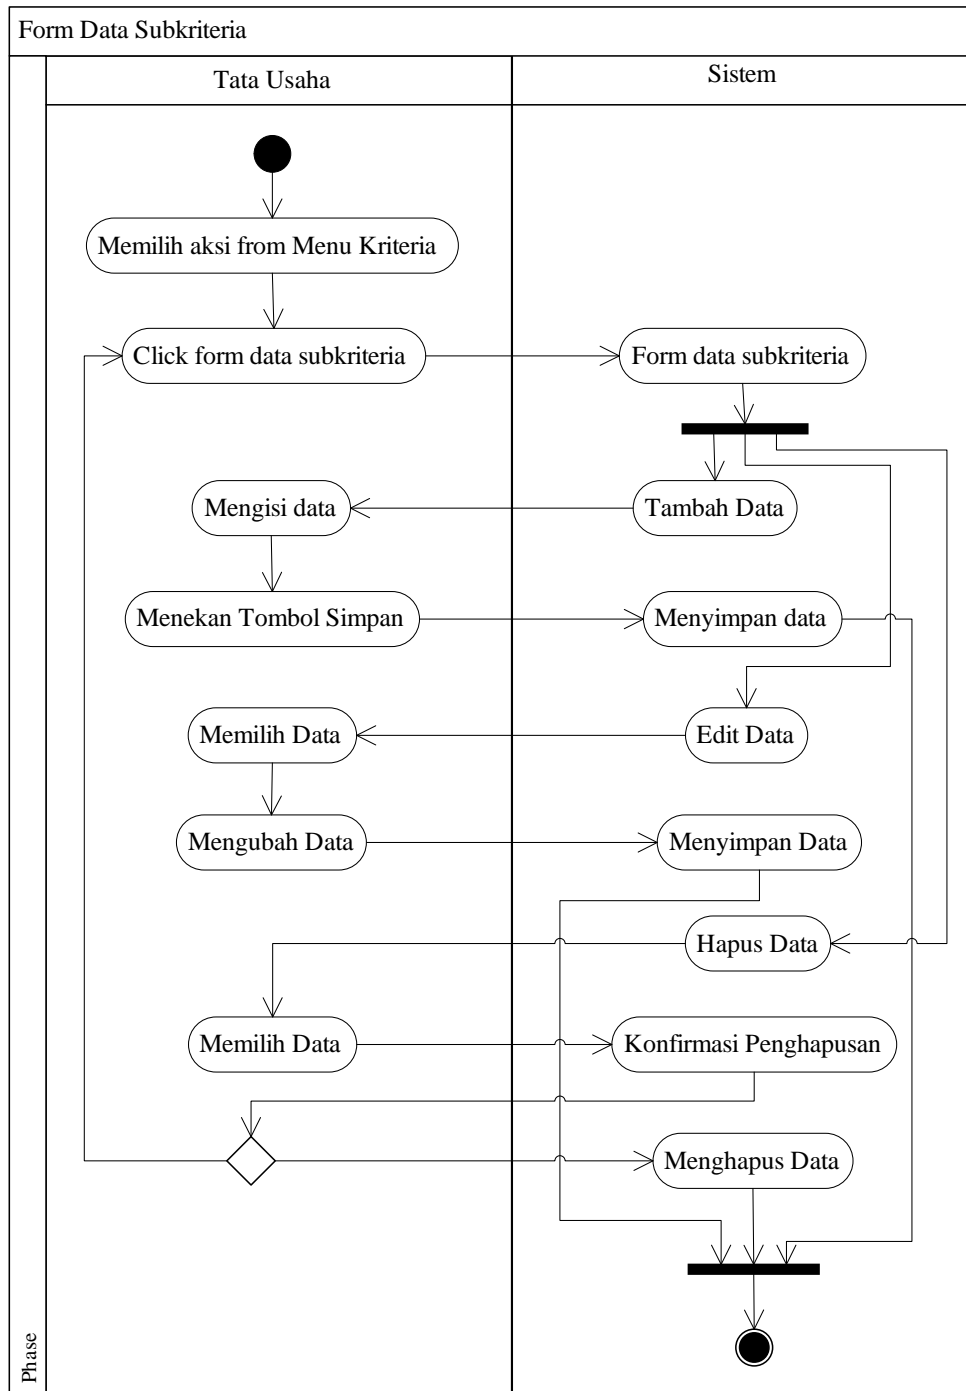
Form Data Subkriteria

Tata Usaha

Sistem

Memilih aksi from Menu Kriteria

Click form data subkriteria

Form data subkriteria

Mengisi data

Tambah Data

Menekan Tombol Simpan

Menyimpan data

Memilih Data

Edit Data

Mengubah Data

Menyimpan Data

Hapus Data

Memilih Data

Konfirmasi Penghapusan

Menghapus Data

Phase